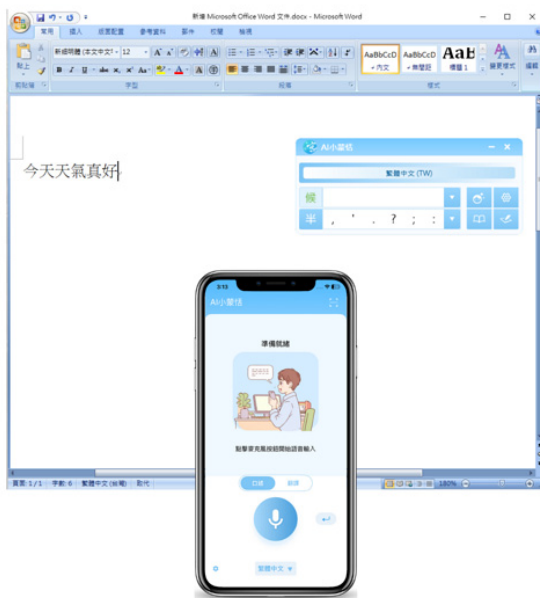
新增 Microsoft Office Word 文件.docx - Microsoft Word

常用 插入 版面配置 參考資料 郵件 校閱 檢視

新細明體 (本文中文字) 12

貼上

剪貼簿 字型 段落 樣式

AaBbCcD ▾內文
AaBbCcD ▾無間距
AaB 標題 1
變更樣式

今天天氣真好

AI小蒙恬
繁體中文 (TW)
候
半 ， ' 。 ? ； ：

3:13
AI小蒙恬
準備就緒
點擊麥克風按鈕開始語音輸入
口述 翻譯
繁體中文

頁數: 1/1 字數: 6 繁體中文 (台灣) 取代
130%